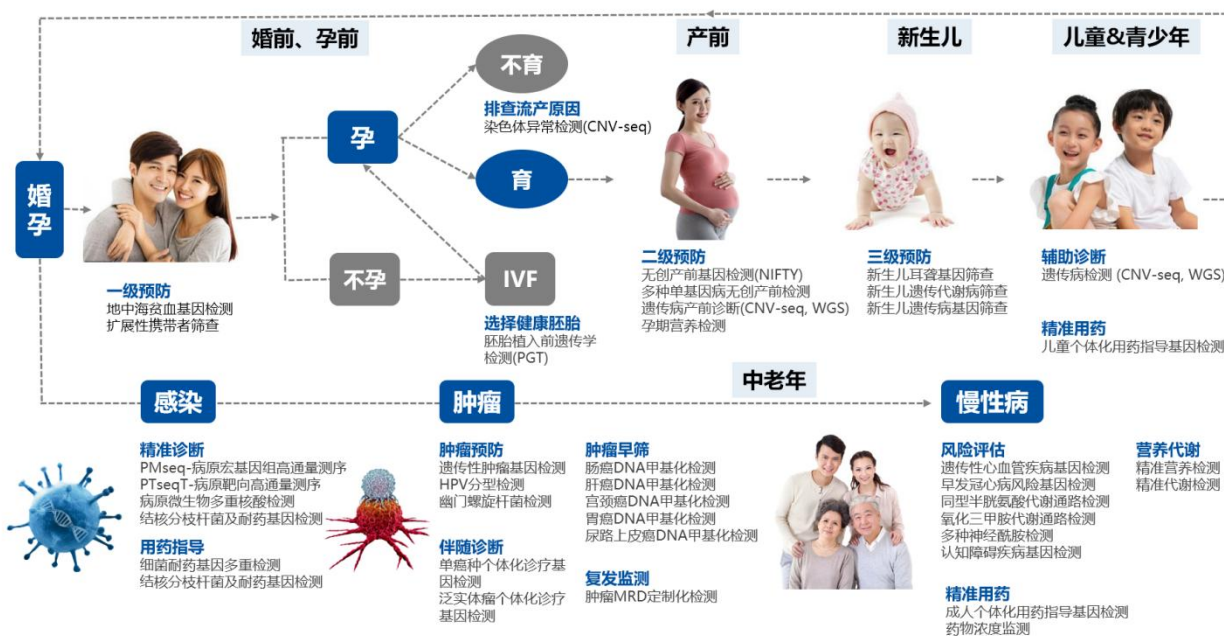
婚前、孕前

产前

新生儿

儿童&青少年

婚孕

一级预防
地中海贫血基因检测
扩展性携带者筛查

孕

不孕

不育

育

IVF

排查流产原因
染色体异常检测(CNV-seq)

选择健康胚胎
胚胎植入前遗传学检测(PGT)

二级预防
无创产前基因检测(NIFTY)
多种单基因病无创产前检测
遗传病产前诊断(CNV-seq, WGS)
孕期营养检测

三级预防
新生儿耳聋基因筛查
新生儿遗传代谢病筛查
新生儿遗传病基因筛查

辅助诊断
遗传病检测 (CNV-seq, WGS)

精准用药
儿童个体化用药指导基因检测

中老年

感染

精准诊断
PMseq-病原宏基因组高通量测序
PTseqT-病原靶向高通量测序
病原微生物多重核酸检测
结核分枝杆菌及耐药基因检测

用药指导
细菌耐药基因多重检测
结核分枝杆菌及耐药基因检测

肿瘤

肿瘤预防
遗传性肿瘤基因检测
HPV分型检测
幽门螺旋杆菌检测

伴随诊断
单癌种个体化诊疗基因检测
泛实体瘤个体化诊疗基因检测

肿瘤早筛
肠癌DNA甲基化检测
肝癌DNA甲基化检测
宫颈癌DNA甲基化检测
胃癌DNA甲基化检测
尿路上皮癌DNA甲基化检测

复发监测
肿瘤MRD定制化检测

慢性病

风险评估
遗传性心血管疾病基因检测
早发冠心病风险基因检测
同型半胱氨酸代谢通路检测
氧化三甲胺代谢通路检测
多种神经酰胺检测
认知障碍疾病基因检测

精准用药
成人个体化用药指导基因检测
药物浓度监测

营养代谢
精准营养检测
精准代谢检测